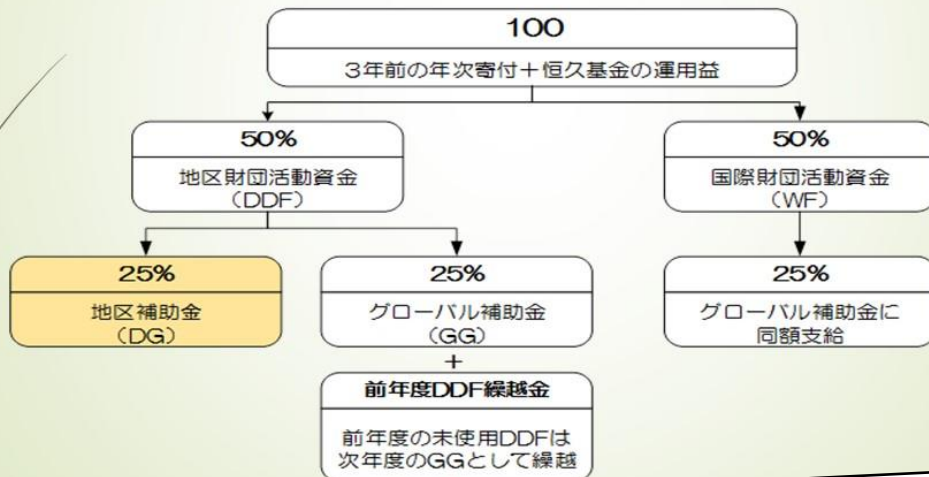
100

3年前の年次寄付＋恒久基金の運用益

50%

地区財団活動資金
（DDF）

50%

国際財団活動資金
（WF）

25%

地区補助金
（DG）

25%

グローバル補助金
（GG）

＋

前年度DDF繰越金

前年度の未使用DDFは
次年度のGGとして繰越

25%

グローバル補助金に
同額支給